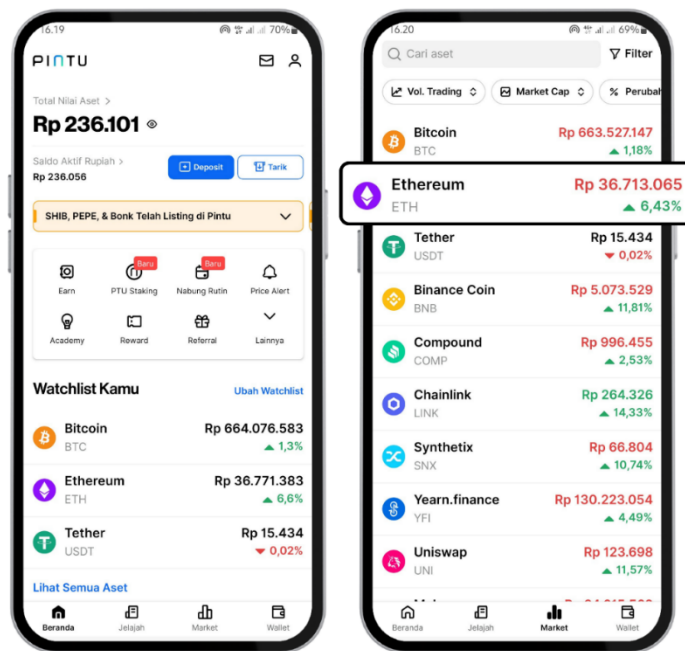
16.19 70%

PINTU

Total Nilai Aset >
Rp 236.101

Saldo Aktif Rupiah >
Rp 236.056

Deposit
Tarik

SHIB, PEPE, & Bonk Telah Listing di Pintu

Earn
Baru
PTU Staking
Baru
Nabung Rutin
Price Alert
Academy
Reward
Referral
Lainnya

Watchlist Kamu
Ubah Watchlist

| | | |
|---|---|---|
| Bitcoin | BTC | Rp 664.076.583 | 1,3% |
| Ethereum | ETH | Rp 36.771.383 | 6,6% |
| Tether | USDT | Rp 15.434 | 0,02% |

Lihat Semua Aset

Beranda
Jelajah
Market
Wallet

16.20 69%

Cari aset
Filter

Vol. Trading
Market Cap
% Perubah

| | | | |
|---|---|---|---|
| Bitcoin | BTC | Rp 663.527.147 | 1,18% |
| Ethereum | ETH | Rp 36.713.065 | 6,43% |
| Tether | USDT | Rp 15.434 | 0,02% |
| Binance Coin | BNB | Rp 5.073.529 | 11,81% |
| Compound | COMP | Rp 996.455 | 2,53% |
| Chainlink | LINK | Rp 264.326 | 14,33% |
| Synthetix | SNX | Rp 66.804 | 10,74% |
| Yearn.finance | YFI | Rp 130.223.054 | 4,49% |
| Uniswap | UNI | Rp 123.698 | 11,57% |

Beranda
Jelajah
Market
Wallet